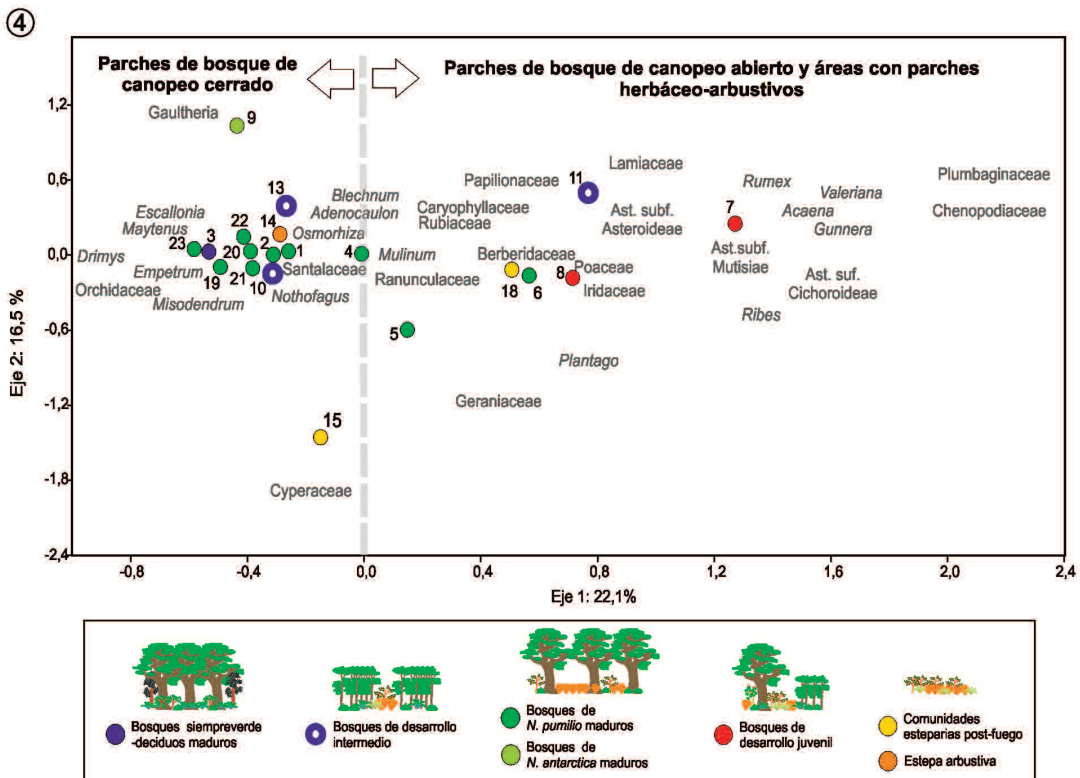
④

Parches de bosque de canopeo cerrado

Parches de bosque de canopeo abierto y áreas con parches herbáceo-arbustivos

1,2
0,6
0,0
-0,6
-1,2
-1,8
-2,4

Eje 2: 16,5 %

Gaultheria 9
13
Blechnum
Adenocaulon
Escallonia
Maytenus
22
14
Osmorhiza
23
3
20
2
1
4
Drimys
Empetrum
19
21
Santalaceae
Orchidaceae
10
Nothofagus
Misodendrum
Mulinum
Ranunculaceae
Papilionaceae
11
Lamiaceae
Caryophyllaceae
Rubiaceae
Ast. subf.
Asteroideae
Berberidaceae
8
Poaceae
18
6
Iridaceae
5
Plantago
Geraniaceae
15
Cyperaceae
Rumex
Valeriana
7
Acaena
Gunnera
Ast.subf.
Mutisiae
Ast. suf.
Cichoroideae
Ribes
Plumbaginaceae
Chenopodiaceae

-0,8
-0,4
0,0
0,4
0,8
1,2
1,6
2,0
2,4

Eje 1: 22,1%

Bosques siempreverde -deciduos maduros
Bosques de desarrollo intermedio
Bosques de N. pumilio maduros
Bosques de N. antarctica maduros
Bosques de desarrollo juvenil
Comunidades esteparias post-fuego
Estepa arbustiva